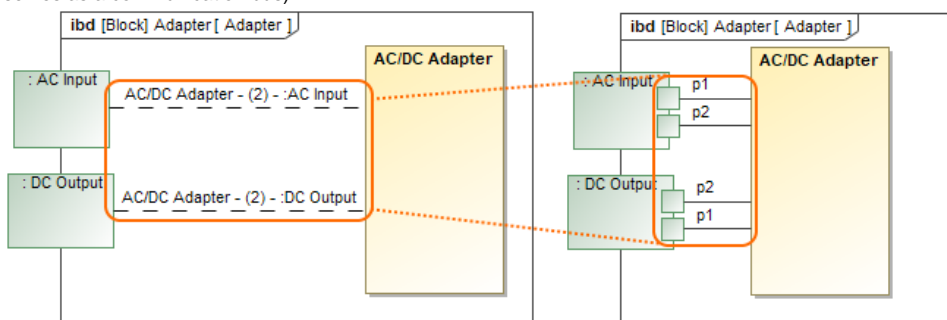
ibd [Block] Adapter [ Adapter ]

: AC Input

AC/DC Adapter

AC/DC Adapter - (2) - :AC Input

: DC Output

AC/DC Adapter - (2) - :DC Output

ibd [Block] Adapter [ Adapter ]

AC/DC Adapter

: AC Input

p1

p2

: DC Output

p2

p1